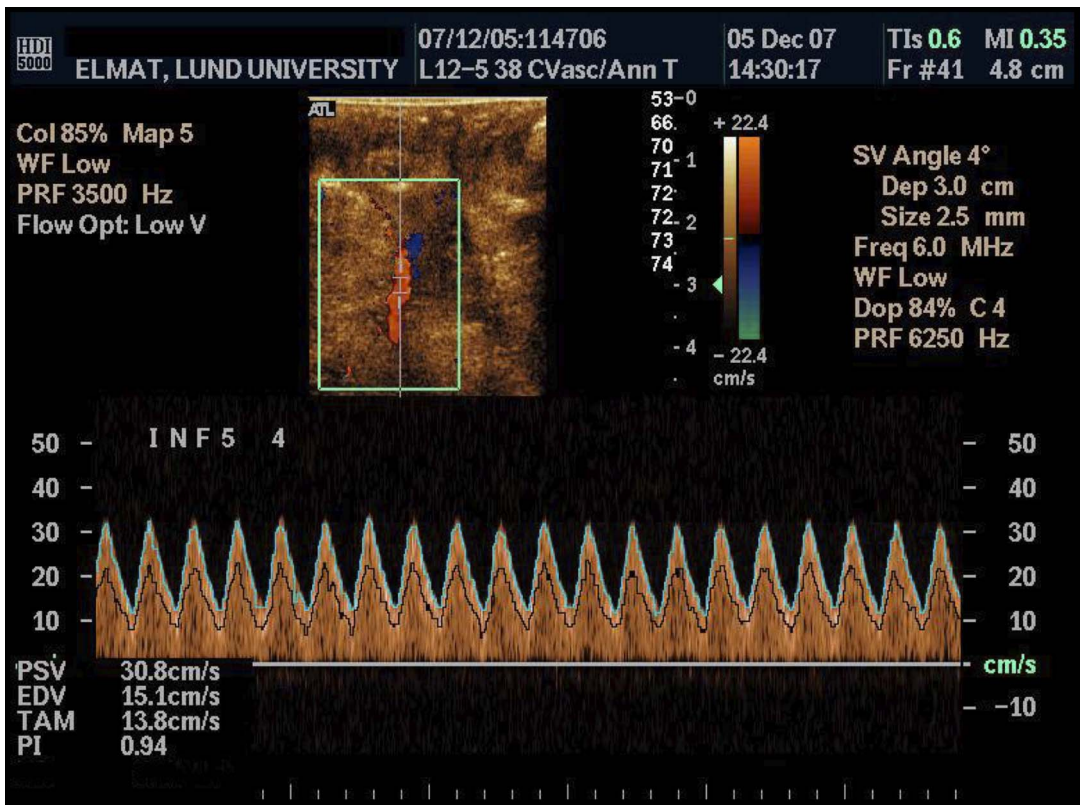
HDI 5000 ELMAT, LUND UNIVERSITY

07/12/05:114706
L12-5 38 CVasc/Ann T

05 Dec 07
14:30:17

TIs 0.6 MI 0.35
Fr #41 4.8 cm

Col 85% Map 5
WF Low
PRF 3500 Hz
Flow Opt: Low V

ATL

53-0
66.
70
71 - 1
72
72 - 2
73
74
- 3
- 4

+ 22.4
- 22.4
cm/s

SV Angle 4°
Dep 3.0 cm
Size 2.5 mm
Freq 6.0 MHz
WF Low
Dop 84% C 4
PRF 6250 Hz

50
40
30
20
10

I N F 5 4

50
40
30
20
10
cm/s
-10

PSV 30.8cm/s
EDV 15.1cm/s
TAM 13.8cm/s
PI 0.94